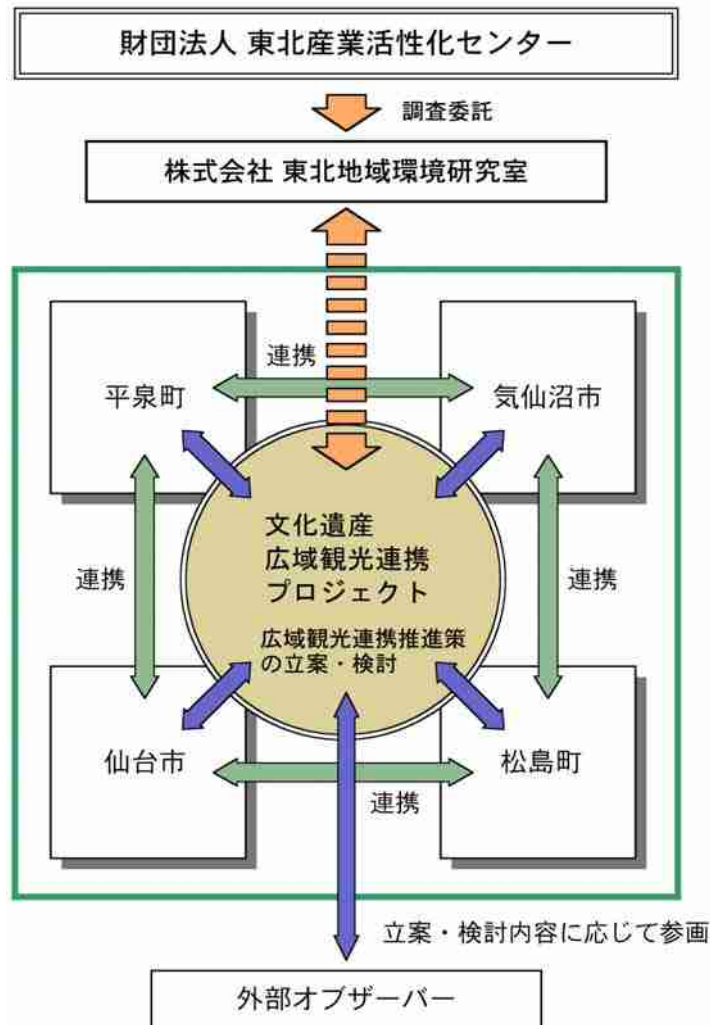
財団法人 東北産業活性化センター

調査委託

株式会社 東北地域環境研究室

連携

平泉町

気仙沼市

連携

文化遺産
広域観光連携
プロジェクト

広域観光連携推進策
の立案・検討

連携

仙台市

松島町

連携

立案・検討内容に応じて参画

外部オブザーバー